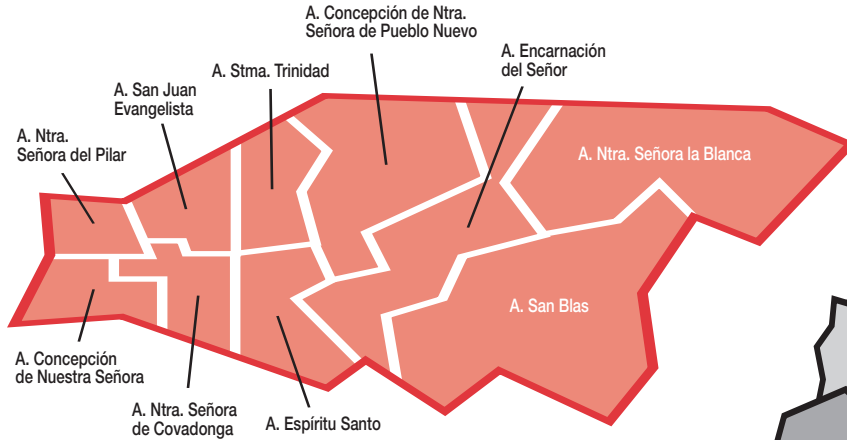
A. Concepción de Ntra. Señora de Pueblo Nuevo

A. Encarnación del Señor

A. Stma. Trinidad

A. San Juan Evangelista

A. Ntra. Señora del Pilar

A. Ntra. Señora la Blanca

A. San Blas

A. Concepción de Nuestra Señora

A. Ntra. Señora de Covadonga

A. Espíritu Santo